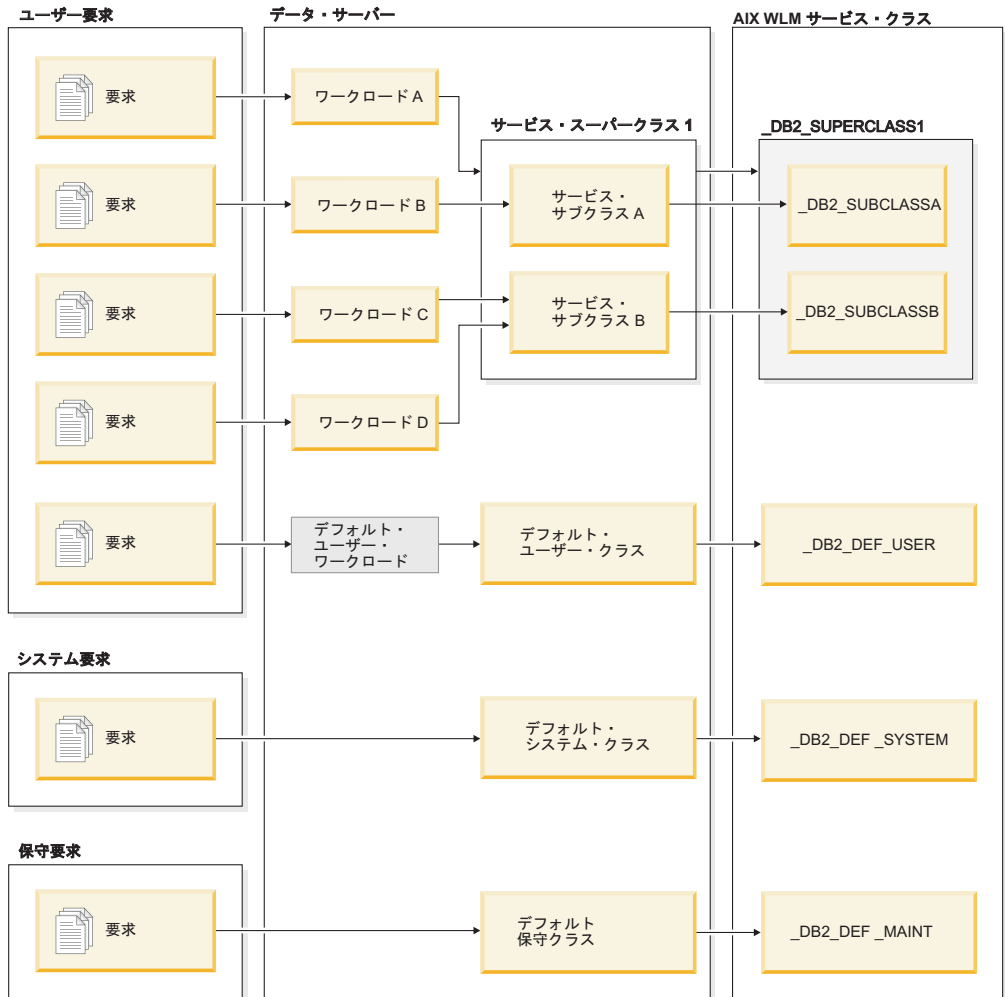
ユーザー要求

要求

要求

要求

要求

要求

データ・サーバー

ワークロード A

ワークロード B

ワークロード C

ワークロード D

デフォルト・ユーザー・ワークロード

サービス・スーパークラス 1

サービス・サブクラス A

サービス・サブクラス B

デフォルト・ユーザー・クラス

AIX WLM サービス・クラス

_DB2_SUPERCLASS1

_DB2_SUBCLASSA

_DB2_SUBCLASSB

_DB2_DEF_USER

システム要求

要求

デフォルト・システム・クラス

_DB2_DEF _SYSTEM

保守要求

要求

デフォルト保守クラス

_DB2_DEF _MAINT